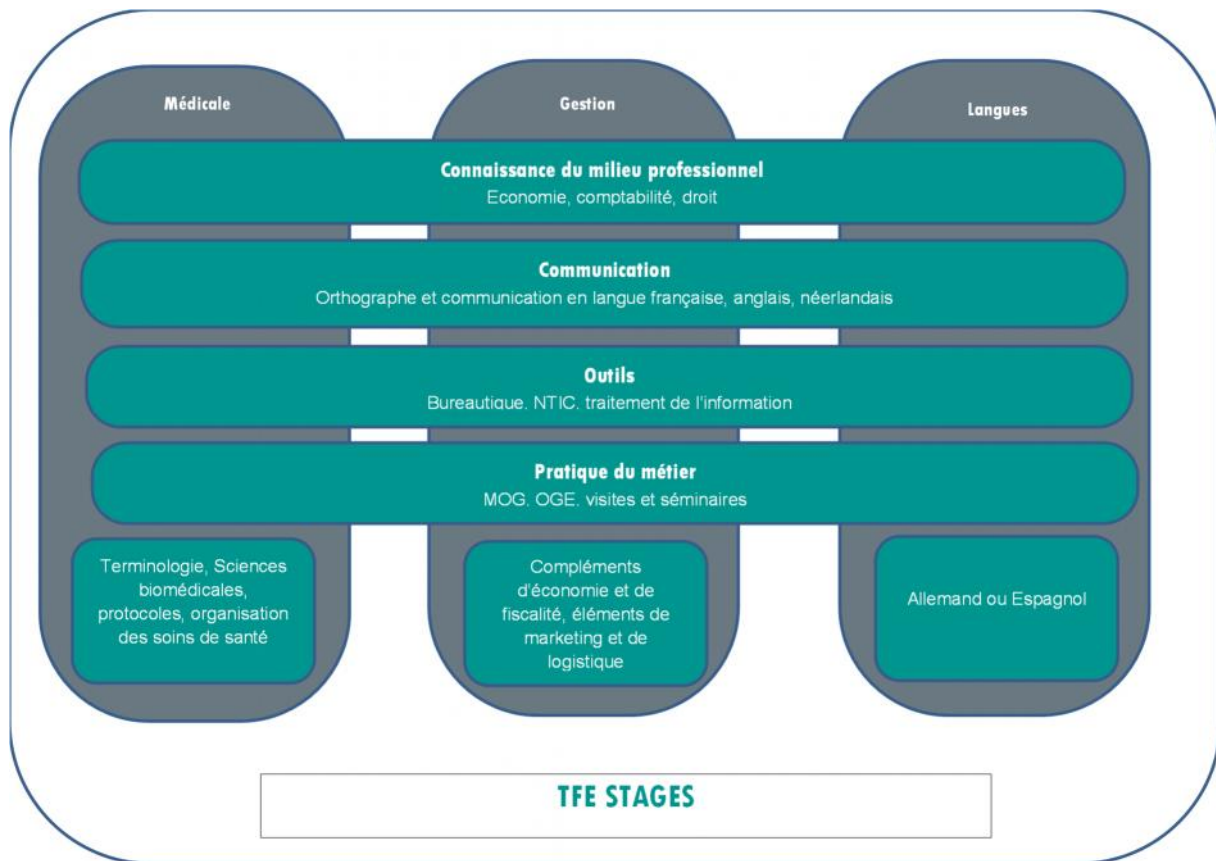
Médicale

Gestion

Langues

Connaissance du milieu professionnel
Economie, comptabilité, droit

Communication
Orthographe et communication en langue française, anglais, néerlandais

Outils
Bureautique. NTIC. traitement de l'information

Pratique du métier
MOG. OGE. visites et séminaires

Terminologie, Sciences biomédicales, protocoles, organisation des soins de santé

Compléments d'économie et de fiscalité, éléments de marketing et de logistique

Allemand ou Espagnol

TFE STAGES